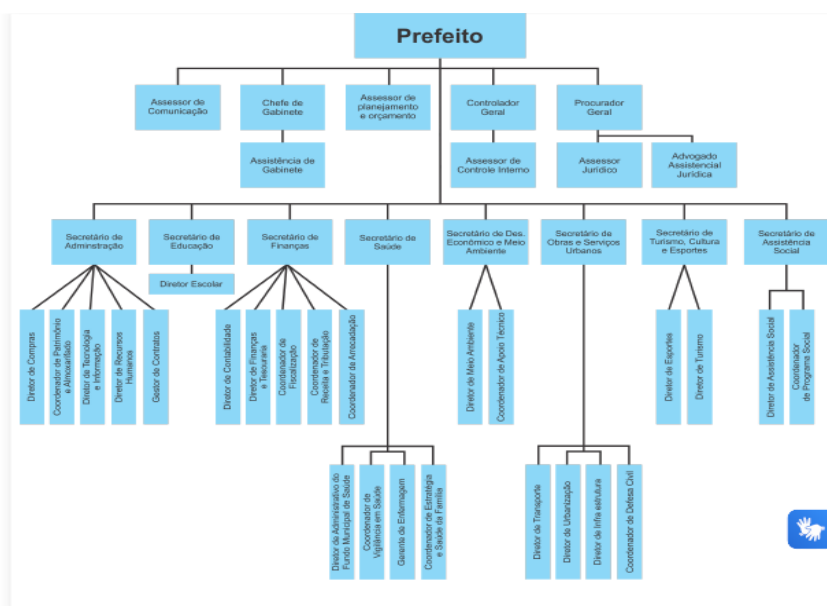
Prefeito

Assessor de Comunicação

Chefe de Gabinete

Assistência de Gabinete

Assessor de planejamento e orçamento

Controlador Geral

Assessor de Controle Interno

Procurador Geral

Assessor Jurídico

Advogado Assistencial Jurídica

Secretário de Administração

Diretor de Compras

Coordenador de Patrimônio e Almoxarifado

Diretor de Tecnologia e Informação

Diretor de Recursos Humanos

Gestor de Contratos

Secretário de Educação

Diretor Escolar

Secretário de Finanças

Diretor de Contabilidade

Diretor de Finanças e Tesouraria

Coordenador de Fiscalização

Coordenador de Receita e Tributação

Coordenador de Arrecadação

Secretário de Saúde

Diretor de Administrativo do Fundo Municipal de Saúde

Coordenador de Vigilância em Saúde

Gerente de Enfermagem

Coordenador de Estratégia e Saúde da Família

Secretário de Des. Econômico e Meio Ambiente

Diretor de Meio Ambiente

Coordenador de Apoio Técnico

Secretário de Obras e Serviços Urbanos

Diretor de Transporte

Diretor de Urbanização

Diretor de Infra estrutura

Coordenador de Defesa Civil

Secretário de Turismo, Cultura e Esportes

Diretor de Esportes

Diretor de Turismo

Secretário de Assistência Social

Diretor de Assistência Social

Coordenador de Programa Social